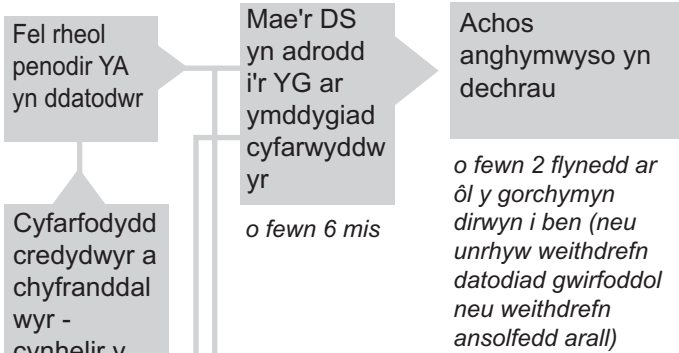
Fel rheol penodir YA yn ddatodwr

Mae'r DS yn adrodd i'r YG ar ymddygiad cyfarwyddwyr

o fewn 6 mis

Achos anghymwyso yn dechrau

o fewn 2 flynedd ar ôl y gorchymyn dirwyn i ben (neu unrhyw weithdrefn datodiad gwirfoddol neu weithdrefn ansolfedd arall)

Cyfarfodydd credydwyr a chyfranddalwyr - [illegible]